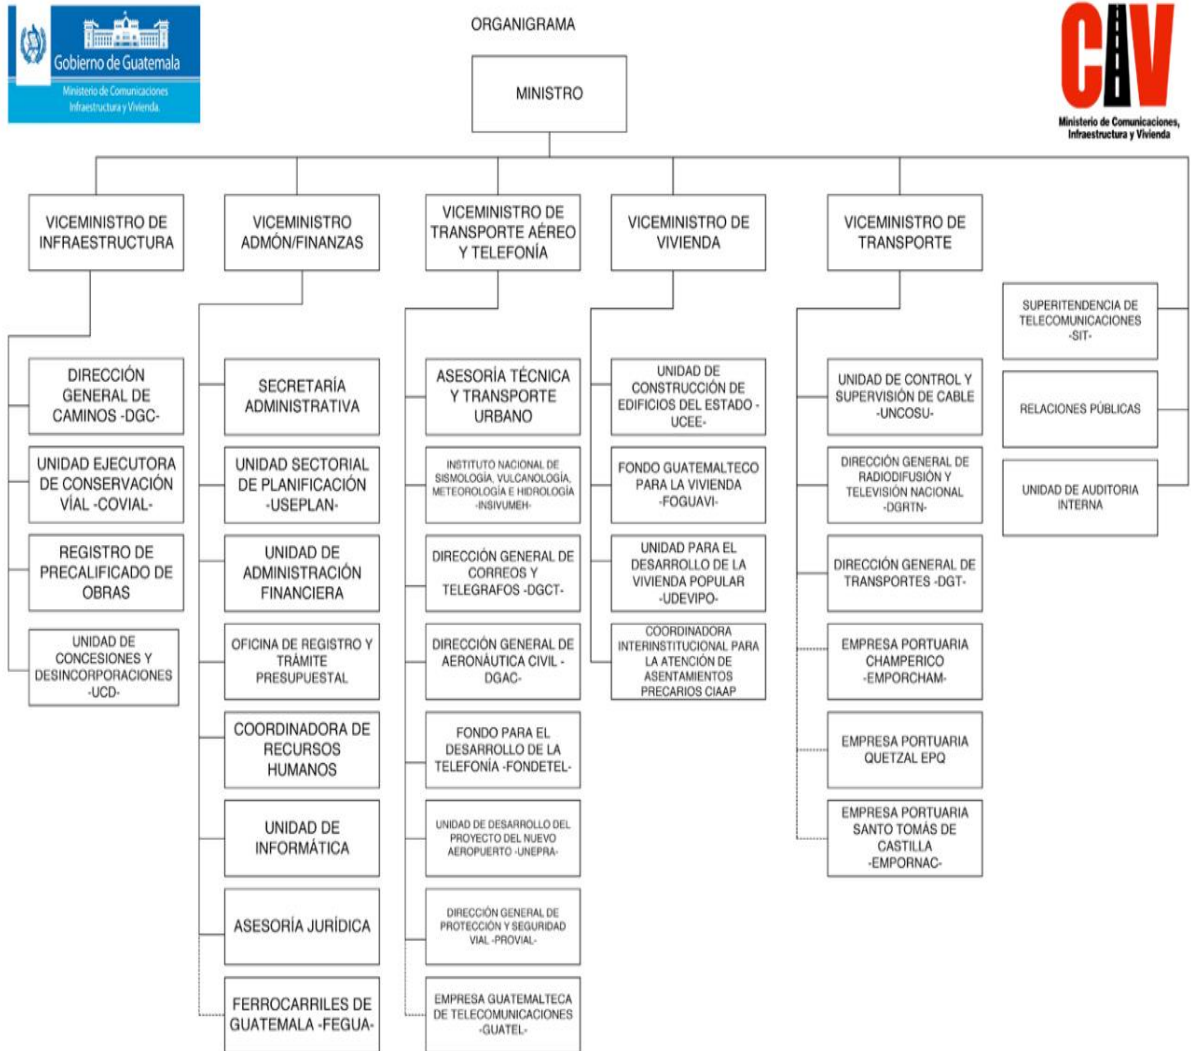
Gobierno de Guatemala
Ministerio de Comunicaciones Infraestructura y Vivienda

ORGANIGRAMA

CIV
Ministerio de Comunicaciones, Infraestructura y Vivienda

MINISTRO

VICEMINISTRO DE INFRAESTRUCTURA

DIRECCIÓN GENERAL DE CAMINOS -DGC-

UNIDAD EJECUTORA DE CONSERVACIÓN VÍAL -COVIAL-

REGISTRO DE PRECALIFICADO DE OBRAS

UNIDAD DE CONCESIONES Y DESINCORPORACIONES -UCD-

VICEMINISTRO ADMÓN/FINANZAS

SECRETARÍA ADMINISTRATIVA

UNIDAD SECTORIAL DE PLANIFICACIÓN -USEPLAN-

UNIDAD DE ADMINISTRACIÓN FINANCIERA

OFICINA DE REGISTRO Y TRÁMITE PRESUPUESTAL

COORDINADORA DE RECURSOS HUMANOS

UNIDAD DE INFORMÁTICA

ASESORÍA JURÍDICA

FERROCARRILES DE GUATEMALA -FEGUA-

VICEMINISTRO DE TRANSPORTE AÉREO Y TELEFONÍA

ASESORÍA TÉCNICA Y TRANSPORTE URBANO

INSTITUTO NACIONAL DE SISMOLOGÍA, VULCANOLOGÍA, METEOROLOGÍA E HIDROLOGÍA -INSIVUMEH-

DIRECCIÓN GENERAL DE CORREOS Y TELEGRAFOS -DGCT-

DIRECCIÓN GENERAL DE AERONÁUTICA CIVIL -DGAC-

FONDO PARA EL DESARROLLO DE LA TELEFONÍA -FONDETEL-

UNIDAD DE DESARROLLO DEL PROYECTO DEL NUEVO AEROPUERTO -UNEPRA-

DIRECCIÓN GENERAL DE PROTECCIÓN Y SEGURIDAD VIAL -PROVIAL-

EMPRESA GUATEMALTECA DE TELECOMUNICACIONES -GUATEL-

VICEMINISTRO DE VIVIENDA

UNIDAD DE CONSTRUCCIÓN DE EDIFICIOS DEL ESTADO -UCEE-

FONDO GUATEMALTECO PARA LA VIVIENDA -FOGUAVI-

UNIDAD PARA EL DESARROLLO DE LA VIVIENDA POPULAR -UDEVIPO-

COORDINADORA INTERINSTITUCIONAL PARA LA ATENCIÓN DE ASENTAMIENTOS PRECARIOS CIAAP

VICEMINISTRO DE TRANSPORTE

UNIDAD DE CONTROL Y SUPERVISIÓN DE CABLE -UNCOSU-

DIRECCIÓN GENERAL DE RADIODIFUSIÓN Y TELEVISIÓN NACIONAL -DGRTN-

DIRECCIÓN GENERAL DE TRANSPORTES -DGT-

EMPRESA PORTUARIA CHAMPERICO -EMPORCHAM-

EMPRESA PORTUARIA QUETZAL EPQ

EMPRESA PORTUARIA SANTO TOMÁS DE CASTILLA -EMPORNAC-

SUPERITENDENCIA DE TELECOMUNICACIONES -SIT-

RELACIONES PÚBLICAS

UNIDAD DE AUDITORIA INTERNA